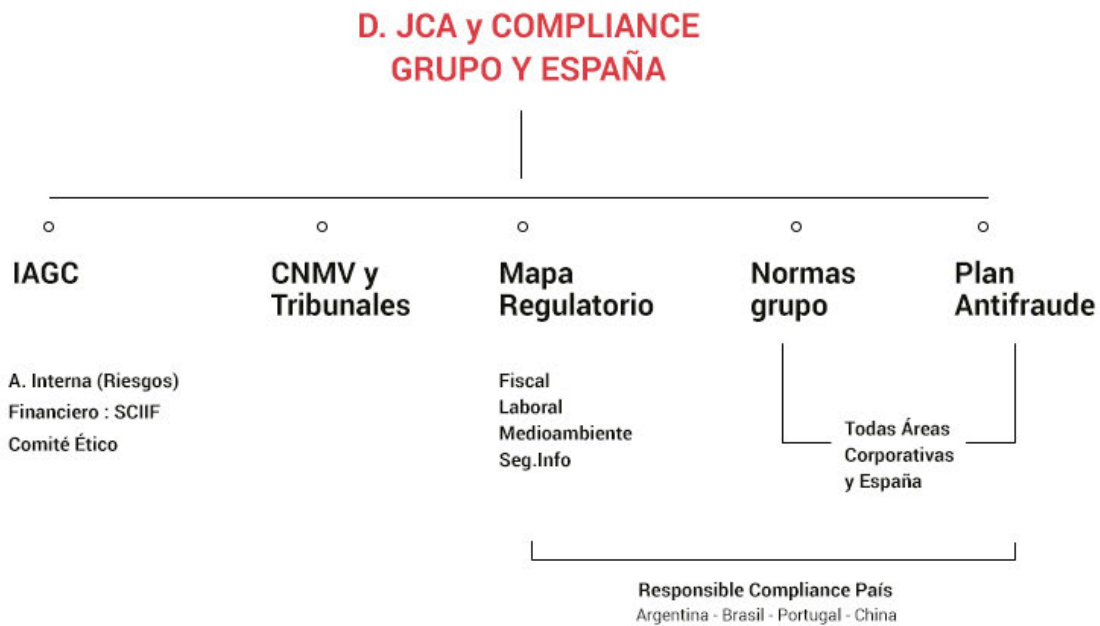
D. JCA y COMPLIANCE
GRUPO Y ESPAÑA

IAGC

A. Interna (Riesgos)
Financiero : SCIIF
Comité Ético

CNMV y Tribunales

Mapa Regulatorio

Fiscal
Laboral
Medioambiente
Seg.Info

Normas grupo

Plan Antifraude

Todas Áreas Corporativas y España

Responsible Compliance País
Argentina - Brasil - Portugal - China